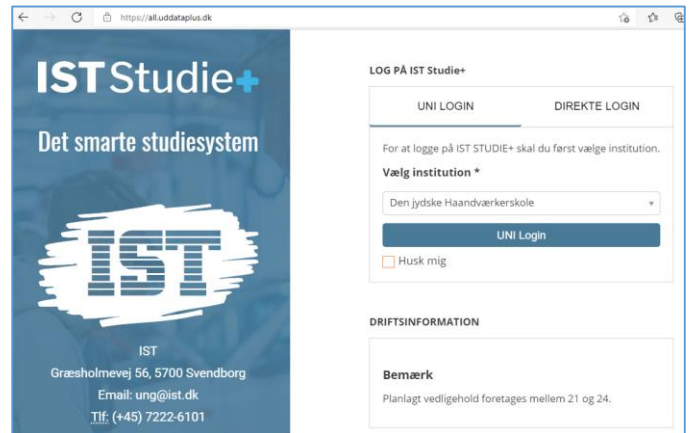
https://all.uddataplus.dk

IST Studie+

Det smarte studiesystem

IST

IST
Græsholmevej 56, 5700 Svendborg
Email: ung@ist.dk
Tlf: (+45) 7222-6101

LOG PÅ IST Studie+

UNI LOGIN

DIREKTE LOGIN

For at logge på IST STUDIE+ skal du først vælge institution.

Vælg institution *

Den jydske Haandværkerskole

UNI Login

Husk mig

DRIFTSINFORMATION

Bemærk

Planlagt vedligehold foretages mellem 21 og 24.